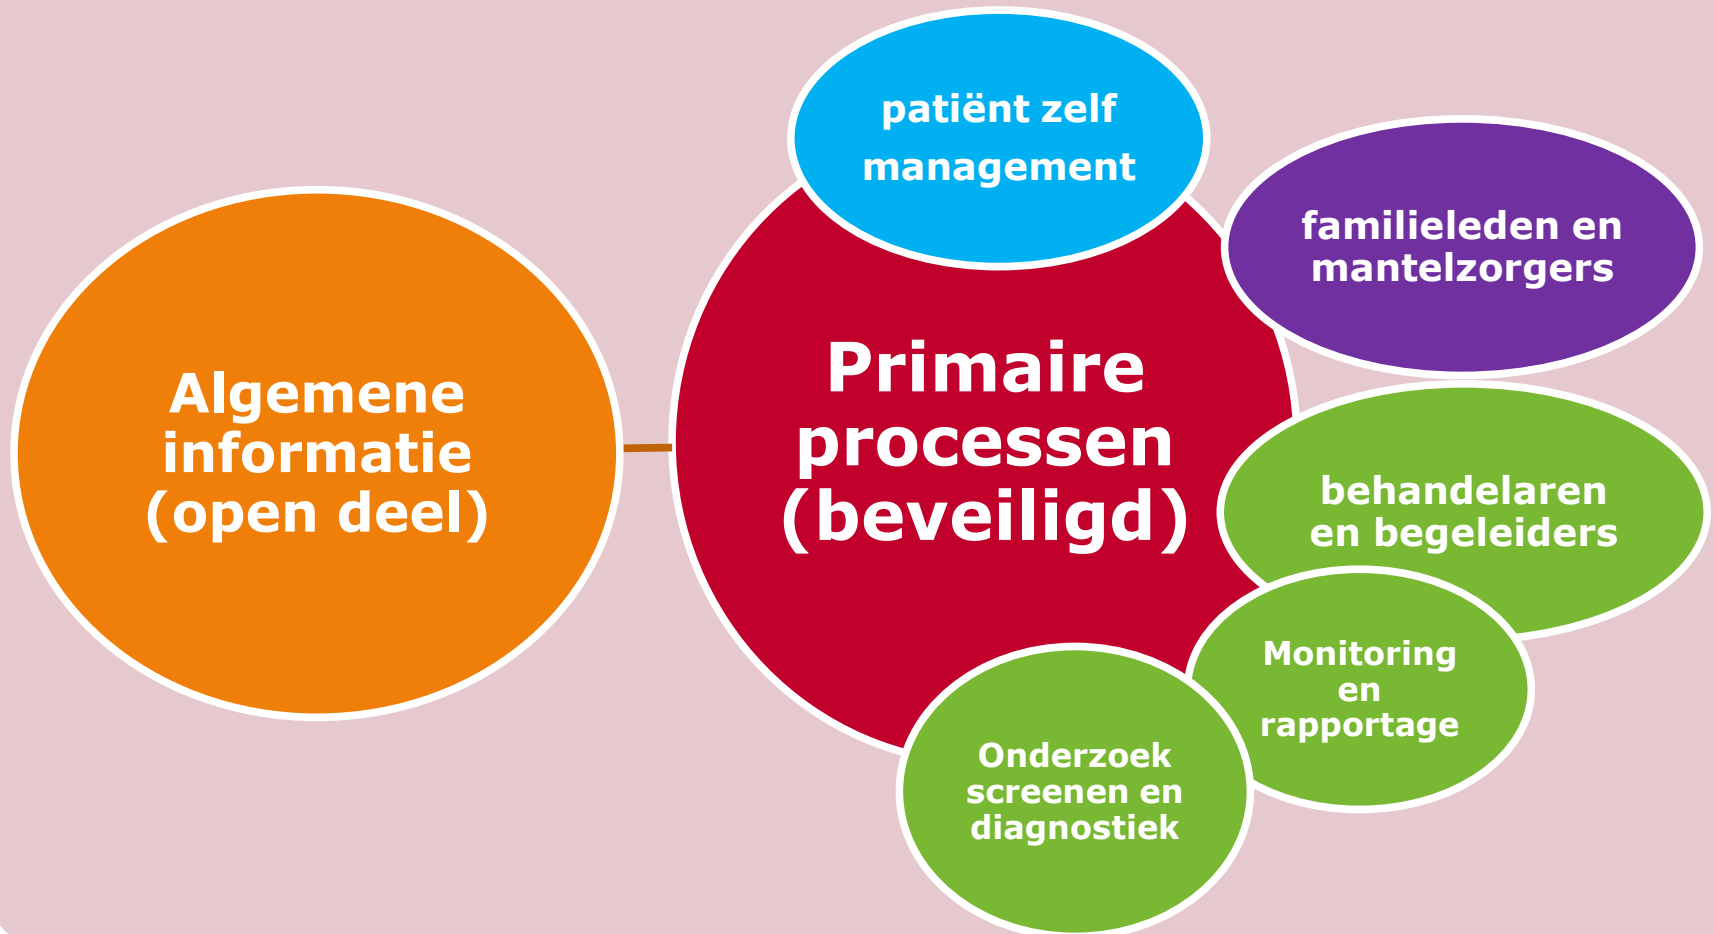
Algemene informatie (open deel)

Primaire processen (beveiligd)

patiënt zelf management

familieleden en mantelzorgers

behandelaren en begeleiders

Monitoring en rapportage

Onderzoek screenen en diagnostiek